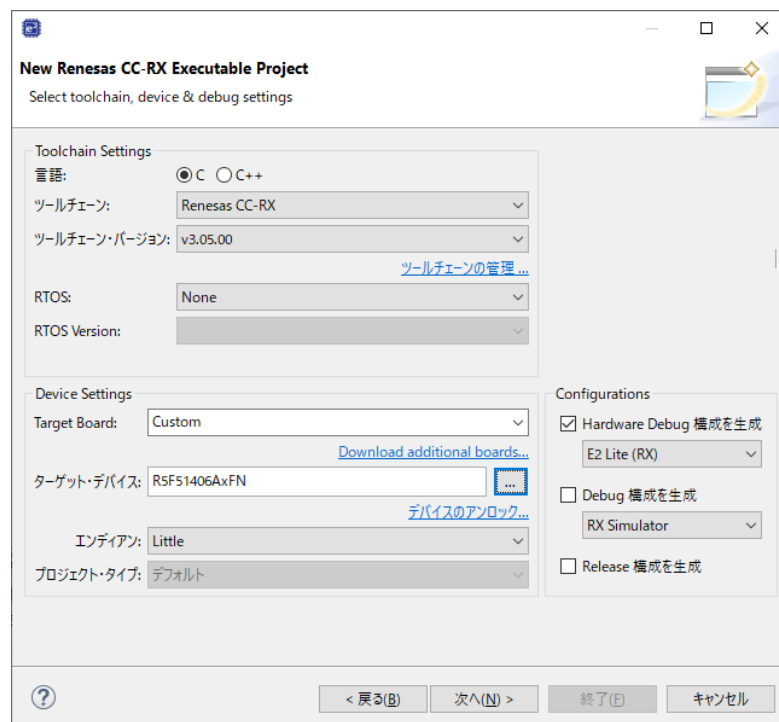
New Renesas CC-RX Executable Project

Select toolchain, device & debug settings

Toolchain Settings

言語: C C++

ツールチェーン: Renesas CC-RX

ツールチェーン・バージョン: v3.05.00

ツールチェーンの管理...

RTOS: None

RTOS Version:

Device Settings

Target Board: Custom

Download additional boards...

ターゲット・デバイス: R5F51406AxFN ...

デバイスのアンロック...

エンディアン: Little

プロジェクト・タイプ: デフォルト

Configurations

Hardware Debug 構成を生成

E2 Lite (RX)

Debug 構成を生成

RX Simulator

Release 構成を生成

?

< 戻る(B)

次へ(N) >

終了(F)

キャンセル